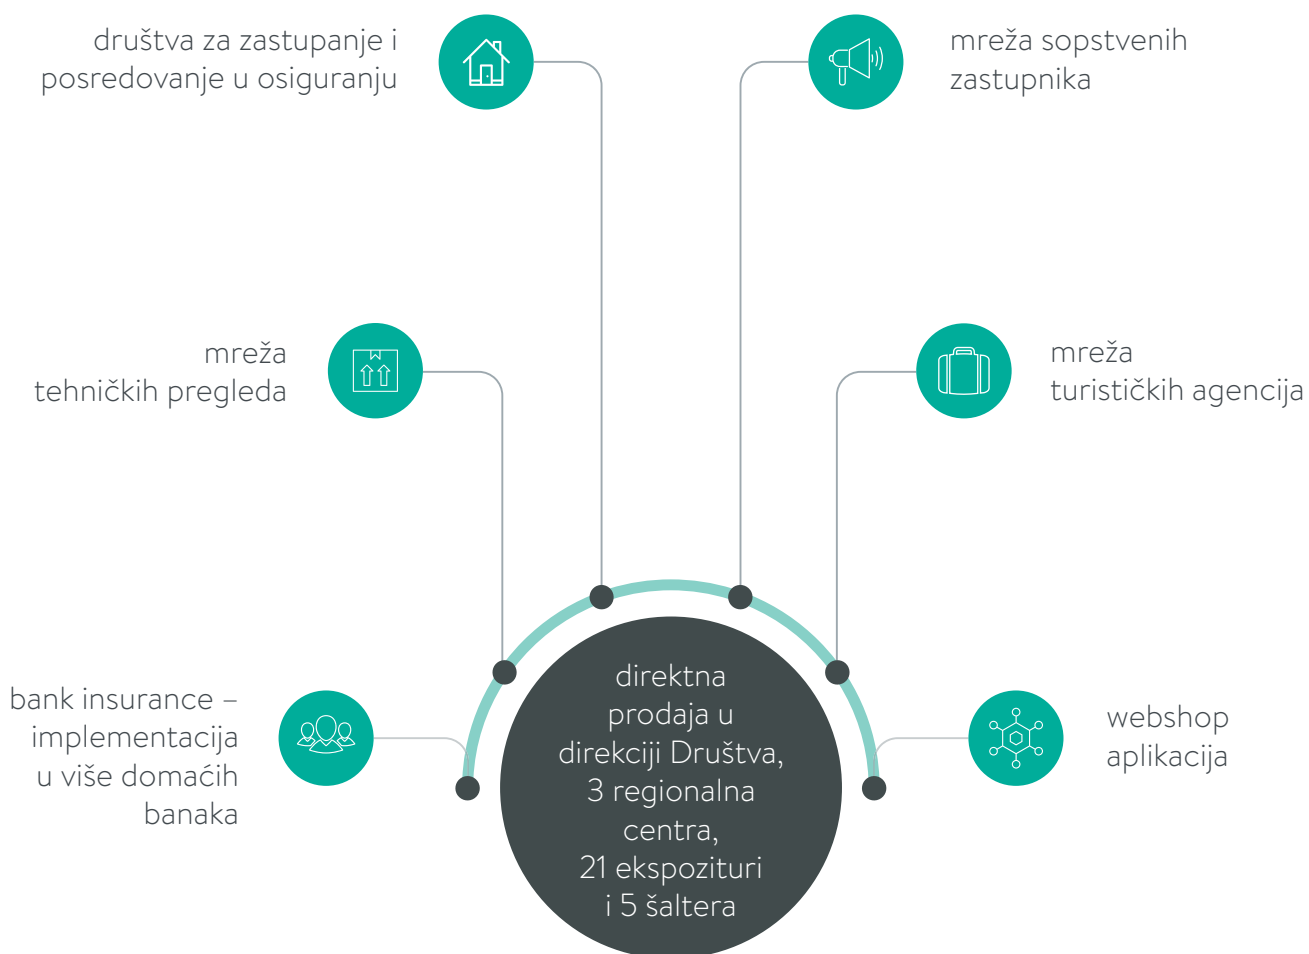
društva za zastupanje i posredovanje u osiguranju

mreža sopstvenih zastupnika

mreža tehničkih pregleda

mreža turističkih agencija

bank insurance – implementacija u više domaćih banaka

webshop aplikacija

direktna prodaja u direkciji Društva, 3 regionalna centra, 21 ekspozituri i 5 šaltera